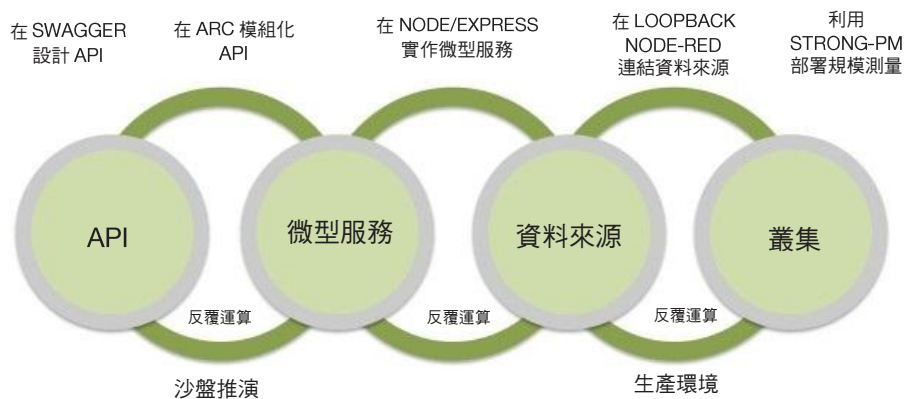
在 SWAGGER
設計 API

在 ARC 模組化
API

在 NODE/EXPRESS
實作微型服務

在 LOOPBACK
NODE-RED
連結資料來源

利用
STRONG-PM
部署規模測量

API

微型服務

資料來源

叢集

反覆運算

反覆運算

反覆運算

沙盤推演

生產環境